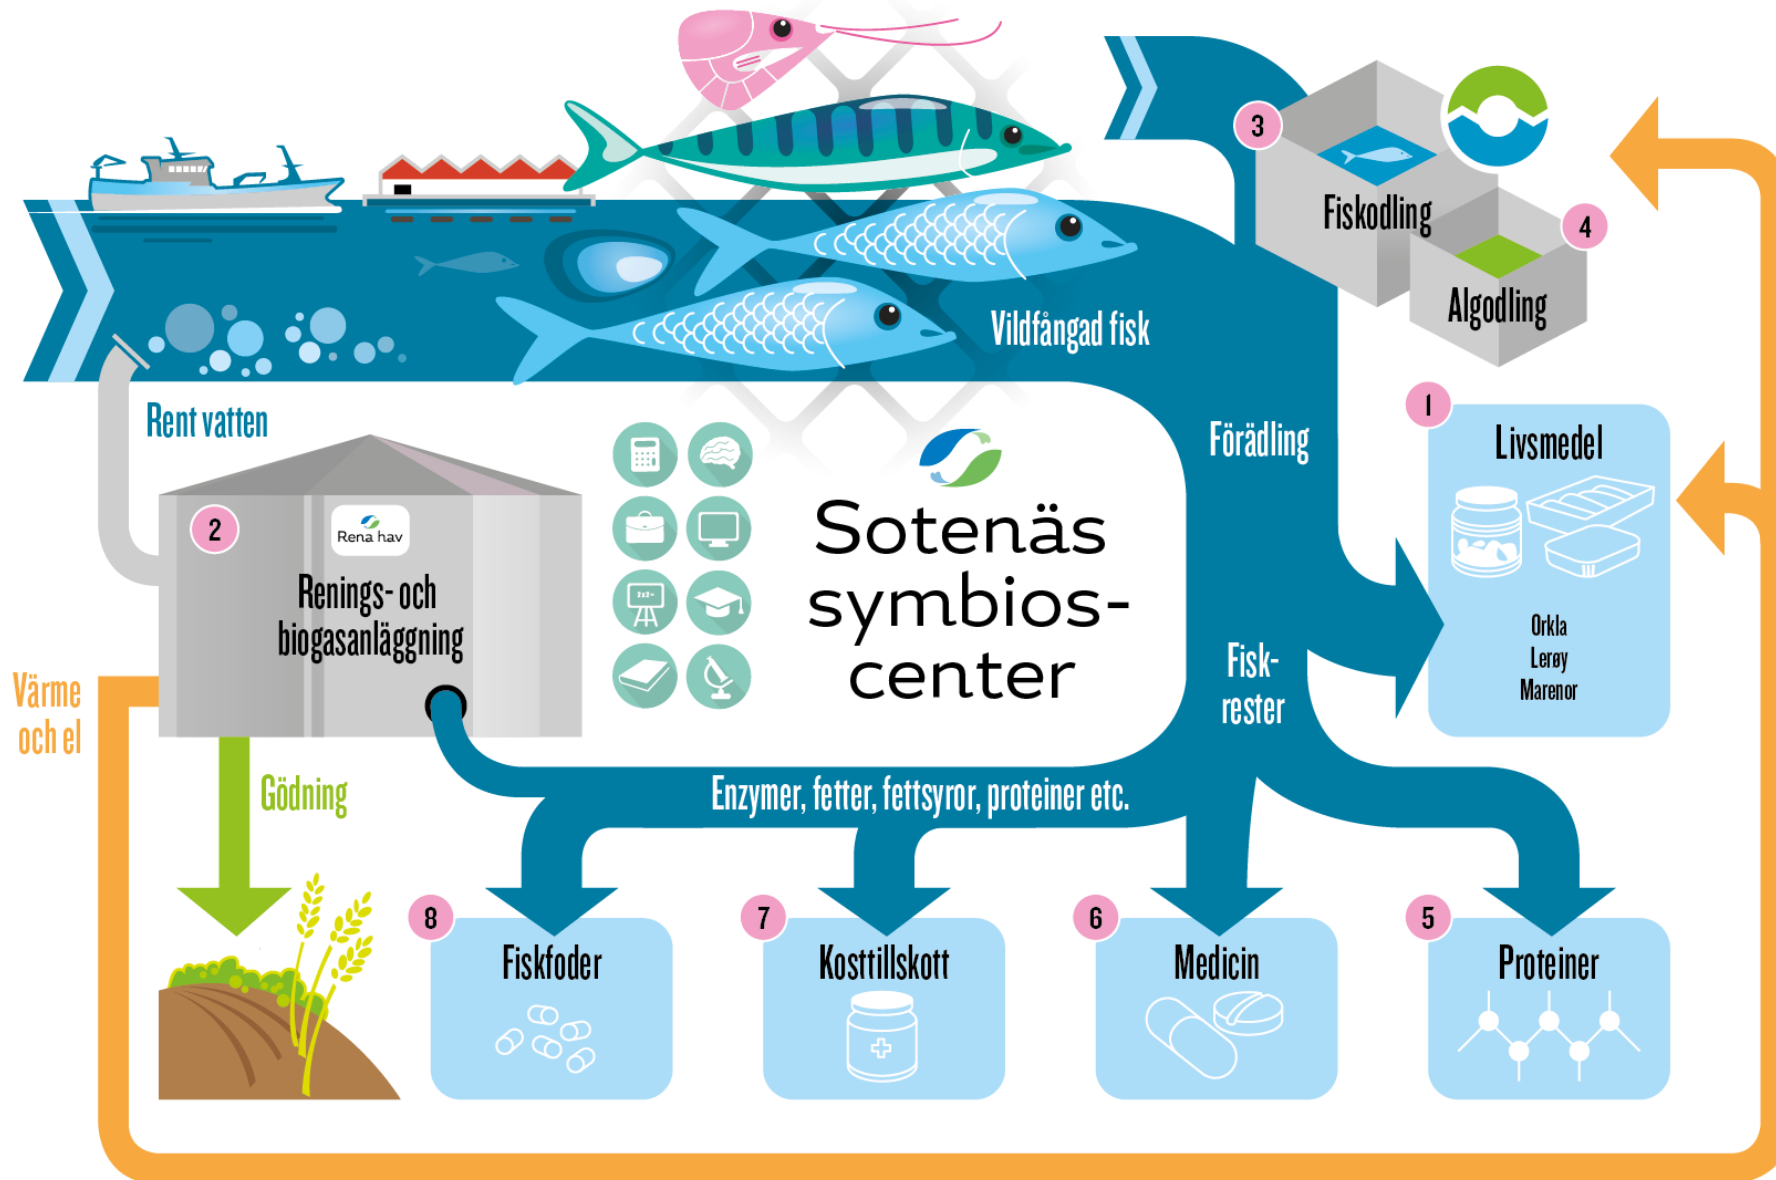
3
Fiskodling
4
Algodling
Vildfångad fisk
Förädling
1
Livsmedel
Orkla
Lerøy
Marenor
Rent vatten
2
Rena hav
Renings- och biogasanläggning
Sotenäs symbios-center
Fisk-rester
Värme och el
Gödning
Enzymer, fetter, fettsyror, proteiner etc.
8
Fiskfoder
7
Kosttillskott
6
Medicin
5
Proteiner